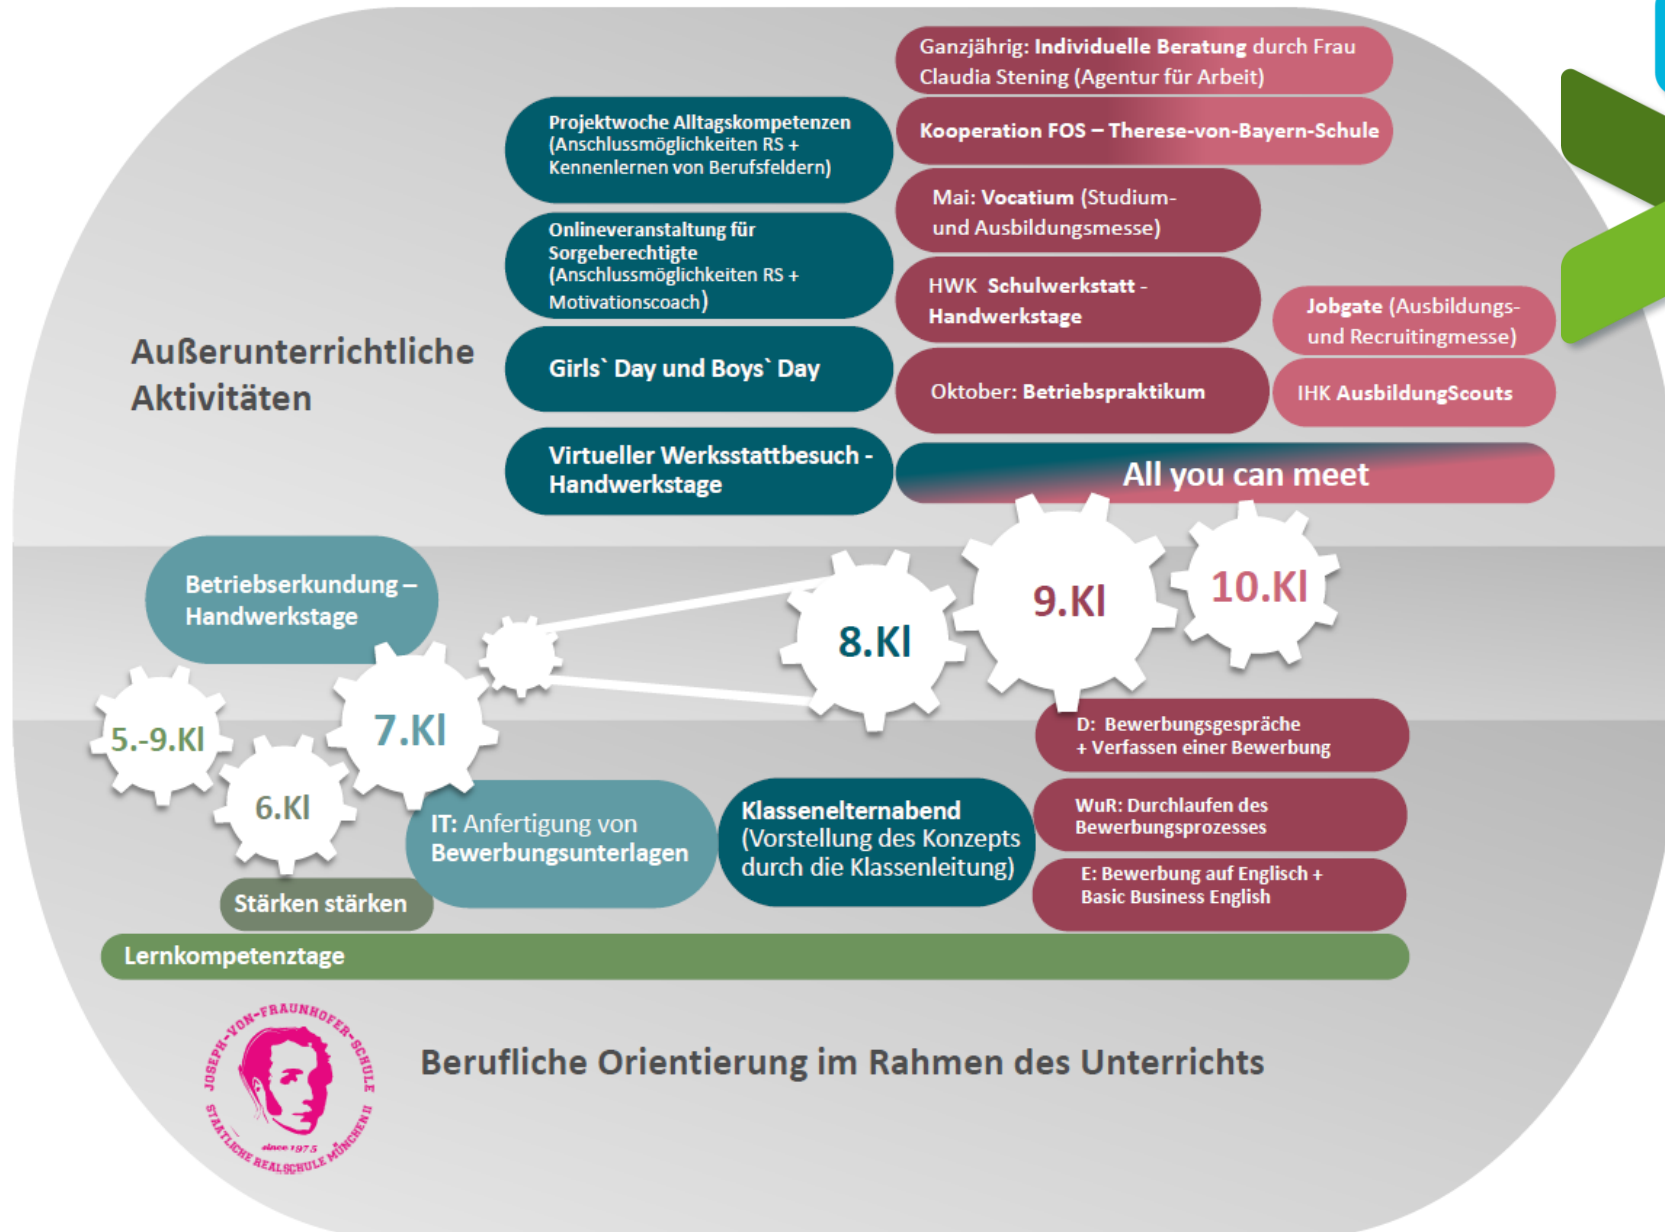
Ganzjährig: Individuelle Beratung durch Frau Claudia Stening (Agentur für Arbeit)

Projektwoche Alltagskompetenzen (Anschlussmöglichkeiten RS + Kennenlernen von Berufsfeldern)

Kooperation FOS – Therese-von-Bayern-Schule

Mai: Vocatium (Studium- und Ausbildungsmesse)

Onlineveranstaltung für Sorgeberechtigte (Anschlussmöglichkeiten RS + Motivationscoach)

HWK Schulwerkstatt - Handwerkstage

Jobgate (Ausbildungs- und Recruitingmesse)

Außerunterrichtliche Aktivitäten

Girls` Day und Boys` Day

Oktober: Betriebspraktikum

IHK AusbildungScouts

Virtueller Werksstattbesuch - Handwerkstage

All you can meet

Betriebserkundung – Handwerkstage

9.Kl

10.Kl

8.Kl

7.Kl

5.-9.Kl

6.Kl

D: Bewerbungsgespräche + Verfassen einer Bewerbung

IT: Anfertigung von Bewerbungsunterlagen

Klassenelternabend (Vorstellung des Konzepts durch die Klassenleitung)

WuR: Durchlaufen des Bewerbungsprozesses

Stärken stärken

E: Bewerbung auf Englisch + Basic Business English

Lernkompetenztage

JOSEPH-VON-FRAUNHOFER-SCHULE since 1975 STAATLICHE REALSCHULE MÜNCHEN II

Berufliche Orientierung im Rahmen des Unterrichts